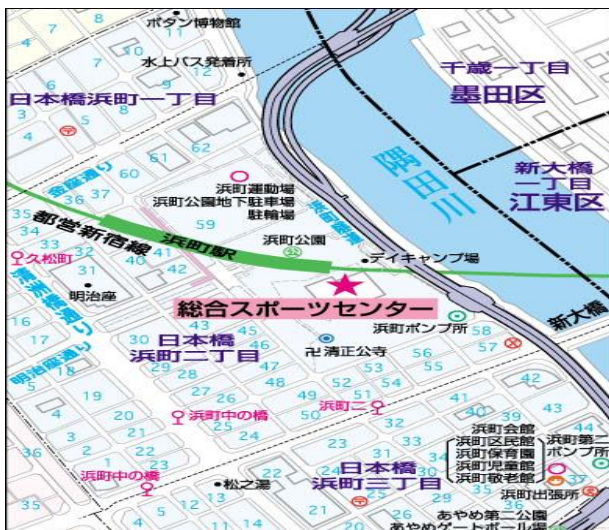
ボタン博物館
水上バス発着所
日本橋浜町一丁目
千歳一丁目
墨田区
隅田川
新大橋一丁目
江東区
金座通り
浜町運動場
浜町公園地下駐車場
駐輪場
首都高速
都営新宿線
浜町駅
浜町公園
デイキャンプ場
久松町
清洲橋通り
明治座
総合スポーツセンター
浜町ポンプ所
新大橋
日本橋浜町二丁目
清正公寺
明治座通り
浜町中の橋
浜町二
浜町会館
浜町区民館
浜町保育園
浜町児童館
浜町敬老館
浜町第二ポンプ所
日本橋浜町三丁目
浜町中の橋
松之湯
浜町出張所
あやめ第二公園
あやめゲートボール場
7
8
7
5
3
5
4
5
60
61
62
36
37
35
34
33
32
40
41
42
59
31
17
16
30
43
45
46
58
57
56
55
29
28
44
27
26
48
47
53
54
52
42
19
20
21
22
23
24
25
49
50
51
41
40
39
43
44
36
23
33
34
35
30
38
37
3
2
1
22
21
14
12
11
10
4
35
26
20
13
15
12
11
9
8
6